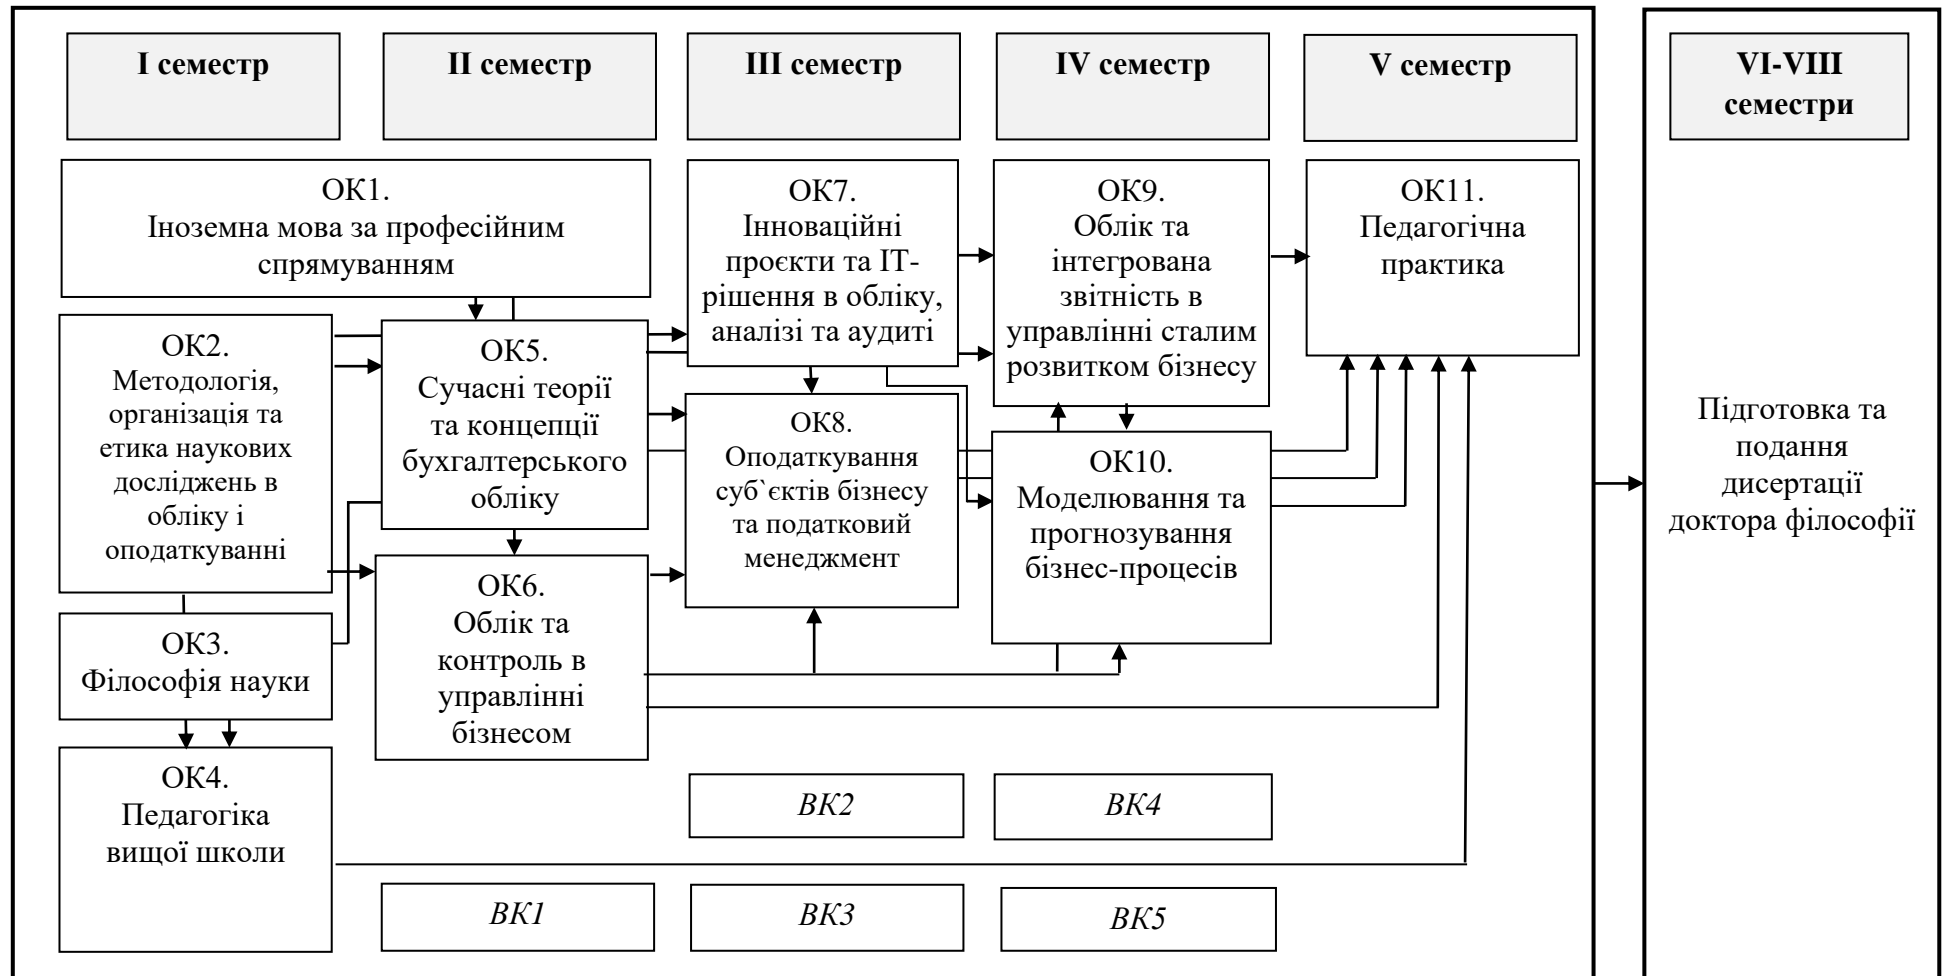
I семестр

II семестр

III семестр

IV семестр

V семестр

VI-VIII семестри

ОК1.
Іноземна мова за професійним спрямуванням

ОК7.
Інноваційні проєкти та ІТ-рішення в обліку, аналізі та аудиті

ОК9.
Облік та інтегрована звітність в управлінні сталим розвитком бізнесу

ОК11.
Педагогічна практика

ОК2.
Методологія, організація та етика наукових досліджень в обліку і оподаткуванні

ОК5.
Сучасні теорії та концепції бухгалтерського обліку

ОК8.
Оподаткування суб`єктів бізнесу та податковий менеджмент

ОК10.
Моделювання та прогнозування бізнес-процесів

Підготовка та подання дисертації доктора філософії

ОК6.
Облік та контроль в управлінні бізнесом

ОК3.
Філософія науки

ОК4.
Педагогіка вищої школи

ВК2

ВК4

ВК1

ВК3

ВК5